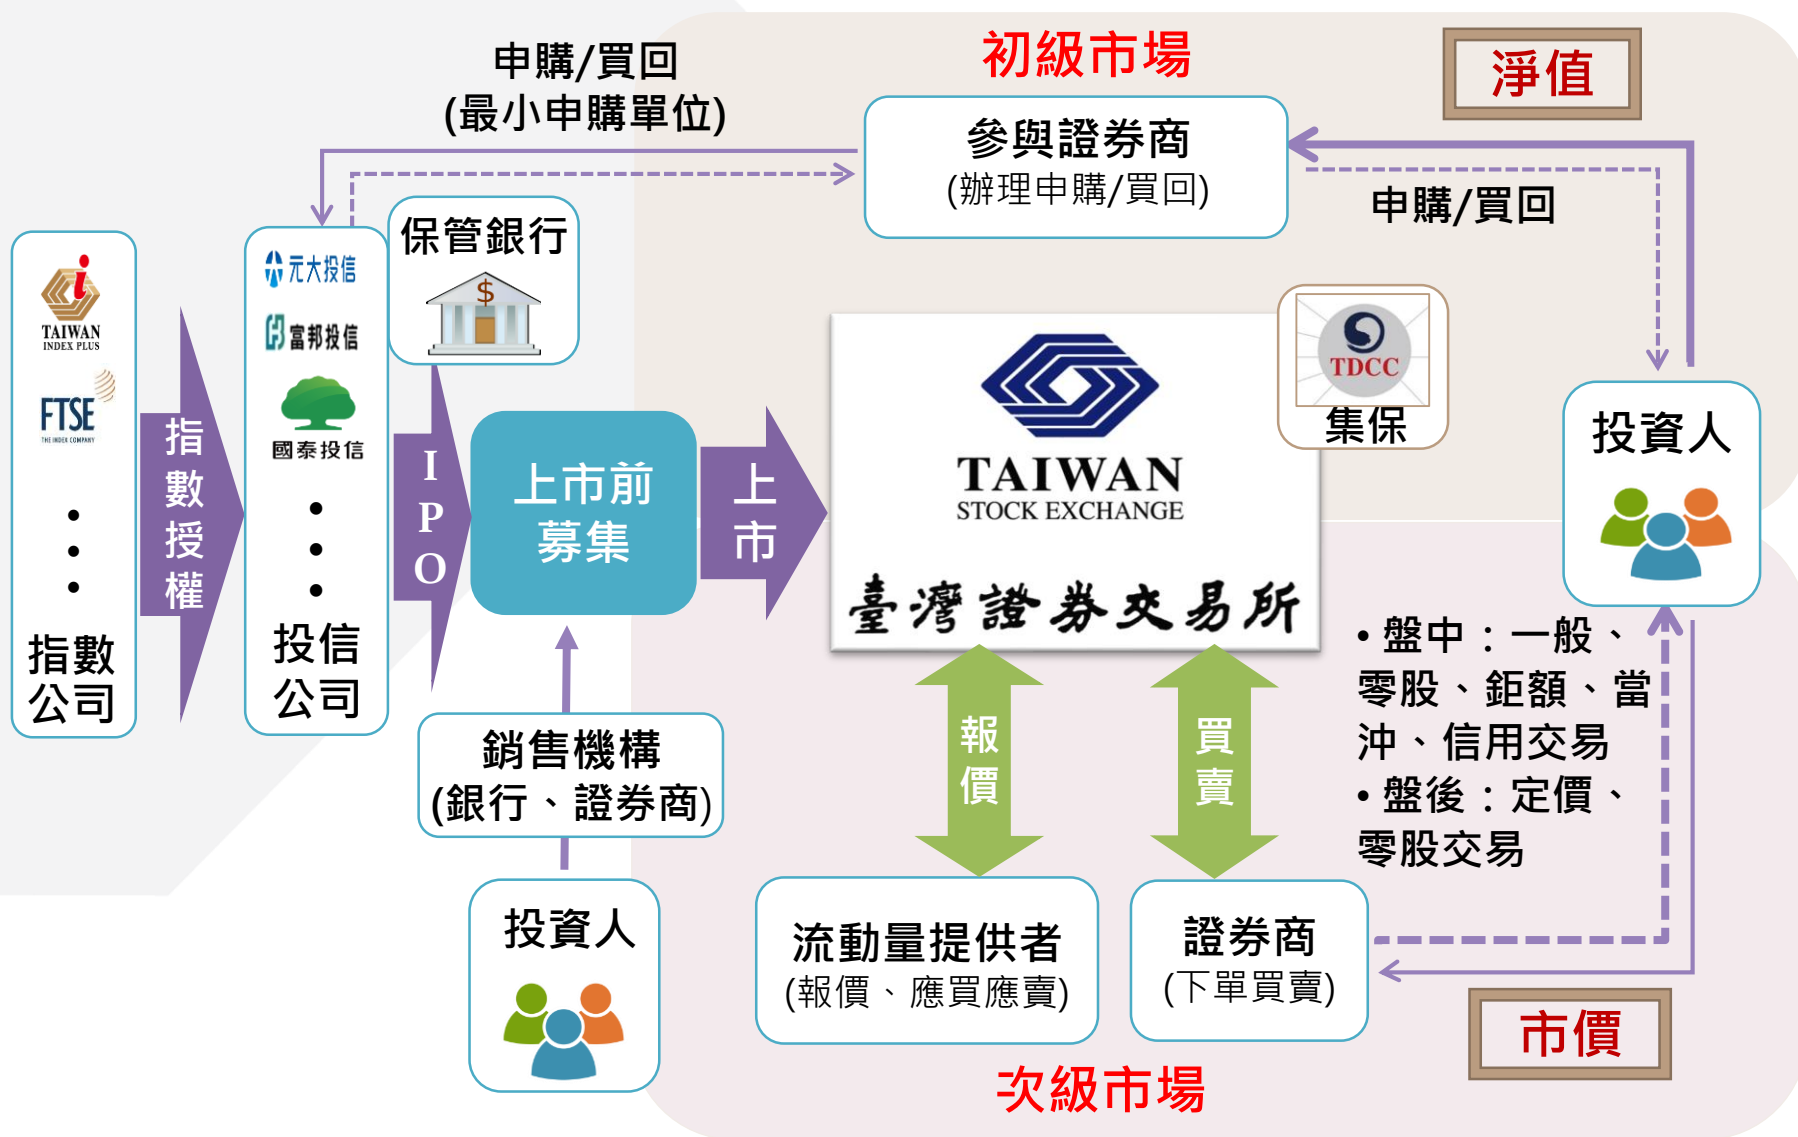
申購/買回
(最小申購單位)

初級市場

淨值

參與證券商
(辦理申購/買回)

申購/買回

TAIWAN INDEX PLUS

FTSE THE INDEX COMPANY

•
•
•

指數公司

指數授權

元大投信

富邦投信

國泰投信

•
•
•

投信公司

保管銀行

IPO

上市前募集

上市

TAIWAN STOCK EXCHANGE

臺灣證券交易所

TDCC

集保

投資人

• 盤中：一般、零股、鉅額、當沖、信用交易
• 盤後：定價、零股交易

銷售機構
(銀行、證券商)

投資人

報價

買賣

流動量提供者
(報價、應買應賣)

證券商
(下單買賣)

市價

次級市場